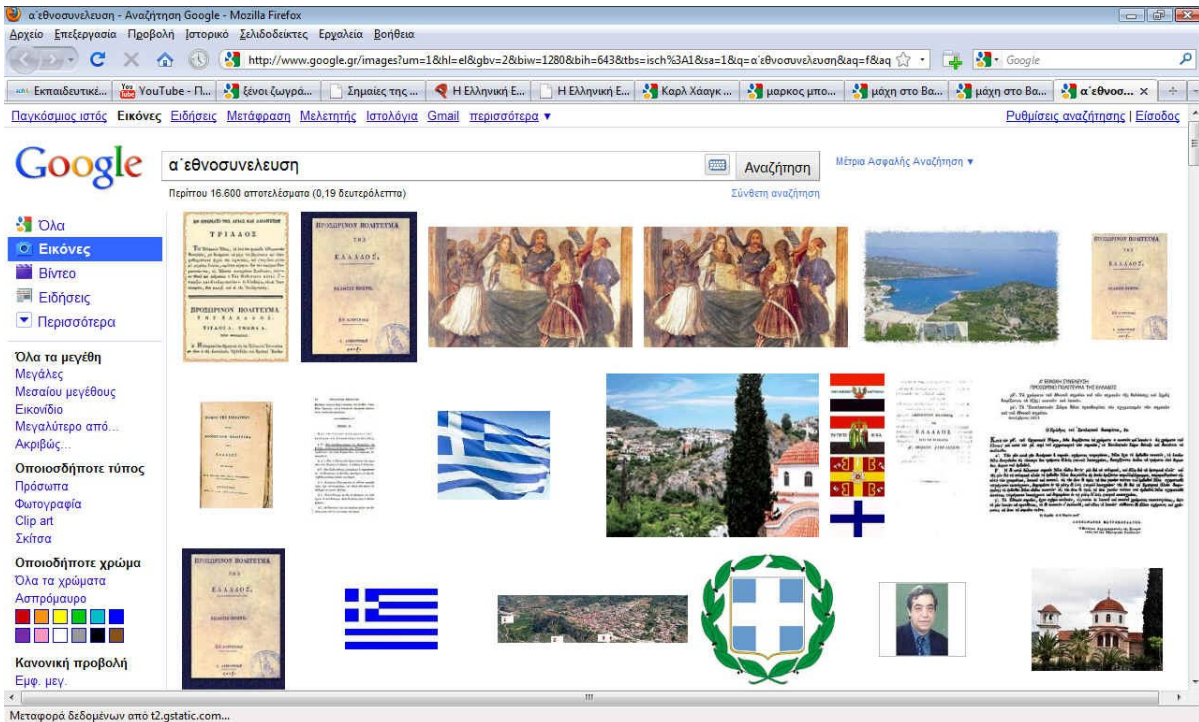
α΄εθνοσυνελευση - Αναζήτηση Google - Mozilla Firefox

Αρχείο Επεξεργασία Προβολή Ιστορικό Σελιδοδείκτες Εργαλεία Βοήθεια

http://www.google.gr/images?um=1&hl=el&gbv=2&biw=1280&bih=643&tbs=isch%3A1&sa=1&q=α΄εθνοσυνελευση&aq=f&aq

Google

Εκπαιδευτικέ... YouTube - Π... ξένοι ζωγρά... Σημαίες της ... Η Ελληνική Ε... Η Ελληνική Ε... Καρλ Χάαγκ ... μαρκος μπο... μάχη στο Βα... μάχη στο Βα... α΄εθνοσ...

Παγκόσμιος ιστός Εικόνες Ειδήσεις Μετάφραση Μελετητής Ιστολόγια Gmail περισσότερα ▾

Ρυθμίσεις αναζήτησης | Είσοδος

Google

α΄εθνοσυνελευση

Αναζήτηση

Μέτρια Ασφαλής Αναζήτηση ▾

Περίπου 16.600 αποτελέσματα (0,19 δευτερόλεπτα)

Σύνθετη αναζήτηση

Όλα
Εικόνες
Βίντεο
Ειδήσεις
Περισσότερα

Όλα τα μεγέθη
Μεγάλες
Μεσαίου μεγέθους
Εικονίδιο
Μεγαλύτερο από...
Ακριβώς...

Οποιοσδήποτε τύπος
Πρόσωπα
Φωτογραφία
Clip art
Σκίτσα

Οποιοδήποτε χρώμα
Όλα τα χρώματα
Ασπρόμαυρο

Κανονική προβολή
Εμφ. μεγ.

ΠΡΟΣΩΡΙΝΟΝ ΠΟΛΙΤΕΥΜΑ ΤΗΣ ΕΛΛΑΔΟΣ

ΠΡΟΣΩΡΙΝΟΝ ΠΟΛΙΤΕΥΜΑ ΤΗΣ ΕΛΛΑΔΟΣ

ΠΡΟΣΩΡΙΝΟΝ ΠΟΛΙΤΕΥΜΑ ΤΗΣ ΕΛΛΑΔΟΣ

Μεταφορά δεδομένων από t2.gstatic.com...